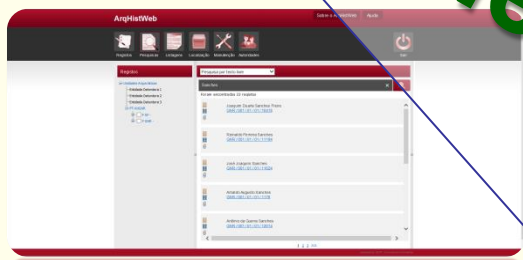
ArqHistWeb

Sobre o ArqHistWeb Ajuda

Registos Pesquisas Listagens Localização Manutenção Autoridades

Sair

Registos

Pesquisa por texto livre

Sanches

Foram encontrados 12 registos

Joaquim Duarte Sanches Pires
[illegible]

Raimundo Pereira Sanches
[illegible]

José Joaquim Sanches
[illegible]

Amaro Augusto Sanches
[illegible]

António de Sousa Sanches
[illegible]

1 2 >>